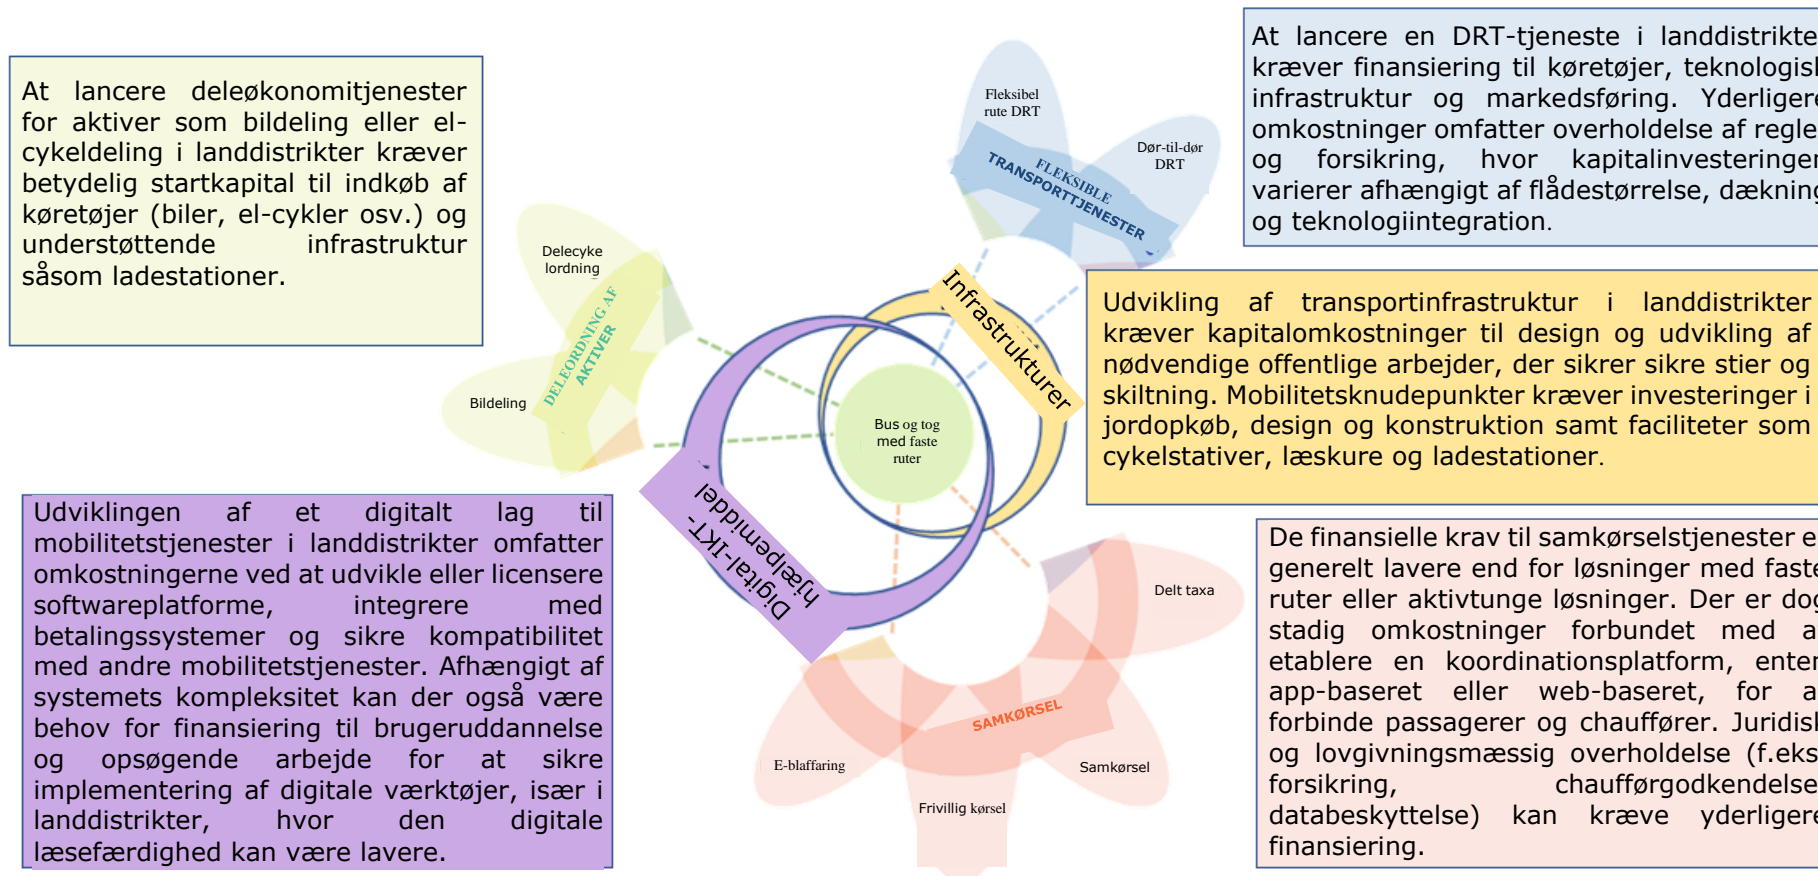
At lancere deleøkonomitjenester for aktiver som bildeling eller el-cykeldeling i landdistrikter kræver betydelig startkapital til indkøb af køretøjer (biler, el-cykler osv.) og understøttende infrastruktur såsom ladestationer.

Delecyke lordning

DELEORDNING AF AKTIVER

Bildeling

Fleksibel rute DRT

Dør-til-dør DRT

FLEKSIBLE TRANSPORTTJENESTER

At lancere en DRT-tjeneste i landdistrikte kræver finansiering til køretøjer, teknologisk infrastruktur og markedsføring. Yderligere omkostninger omfatter overholdelse af regle og forsikring, hvor kapitalinvesteringer varierer afhængigt af flådestørrelse, dækning og teknologiintegration.

Infrastrukturer

Udvikling af transportinfrastruktur i landdistrikter kræver kapitalomkostninger til design og udvikling af nødvendige offentlige arbejder, der sikrer sikre stier og skiltning. Mobilitetsknudepunkter kræver investeringer i jordopkøb, design og konstruktion samt faciliteter som cykelstativer, læskure og ladestationer.

Bus og tog med faste ruter

Digital-IKT-hjælpemiddel

Udviklingen af et digitalt lag til mobilitetstjenester i landdistrikter omfatter omkostningerne ved at udvikle eller licensere softwareplatforme, integrere med betalingssystemer og sikre kompatibilitet med andre mobilitetstjenester. Afhængigt af systemets kompleksitet kan der også være behov for finansiering til brugeruddannelse og opsøgende arbejde for at sikre implementering af digitale værktøjer, især i landdistrikter, hvor den digitale læsefærdighed kan være lavere.

Delt taxa

SAMKØRSEL

E-blaffaring

Samkørsel

Frivillig kørsel

De finansielle krav til samkørselstjenester e generelt lavere end for løsninger med faste ruter eller aktivtunge løsninger. Der er dog stadig omkostninger forbundet med a etablere en koordinationsplatform, enten app-baseret eller web-baseret, for a forbinde passagerer og chauffører. Juridisk og lovgivningsmæssig overholdelse (f.eks forsikring, chaufførgodkendelse databeskyttelse) kan kræve yderligere finansiering.